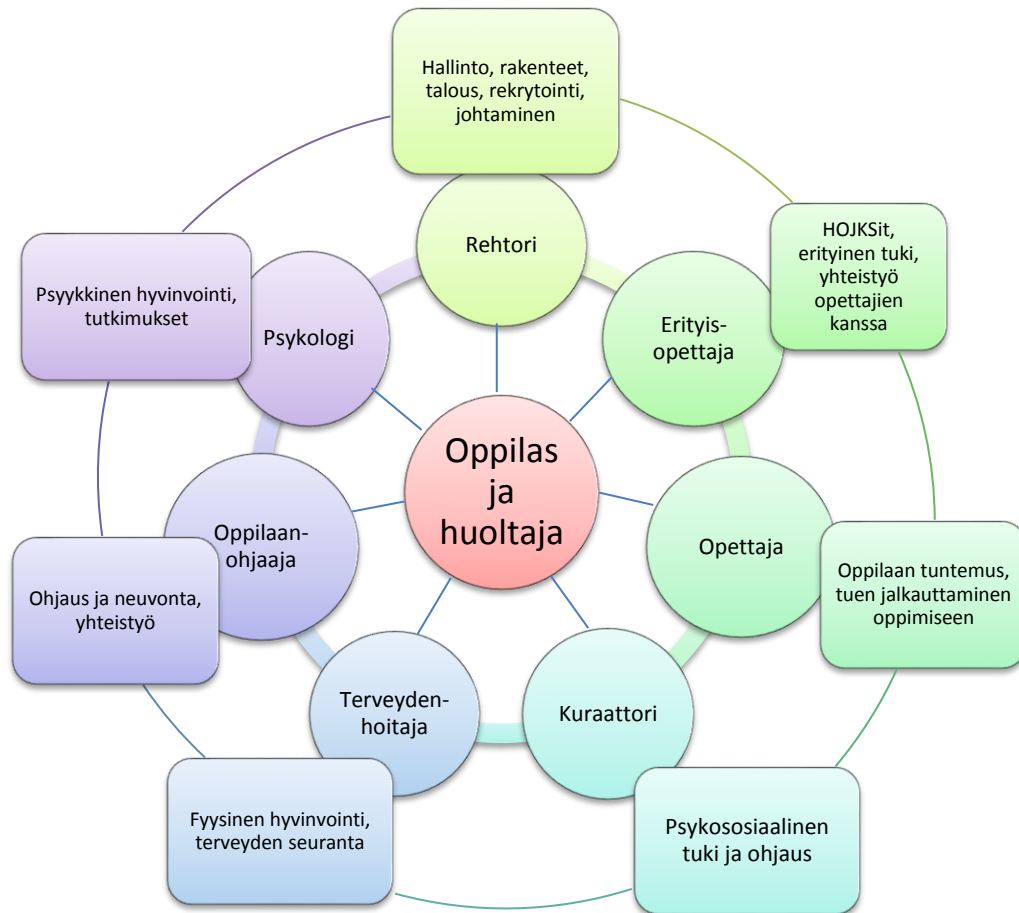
Hallinto, rakenteet, talous, rekrytointi, johtaminen

Rehtori

HOJKSit, erityinen tuki, yhteistyö opettajien kanssa

Erityis-opettaja

Psyykkinen hyvinvointi, tutkimukset

Psykologi

Oppilas ja huoltaja

Opettaja

Oppilaan tuntemus, tuen jalkauttaminen oppimiseen

Oppilaan-ohjaaja

Ohjaus ja neuvonta, yhteistyö

Terveyden-hoitaja

Kuraattori

Fyysinen hyvinvointi, terveyden seuranta

Psykososiaalinen tuki ja ohjaus